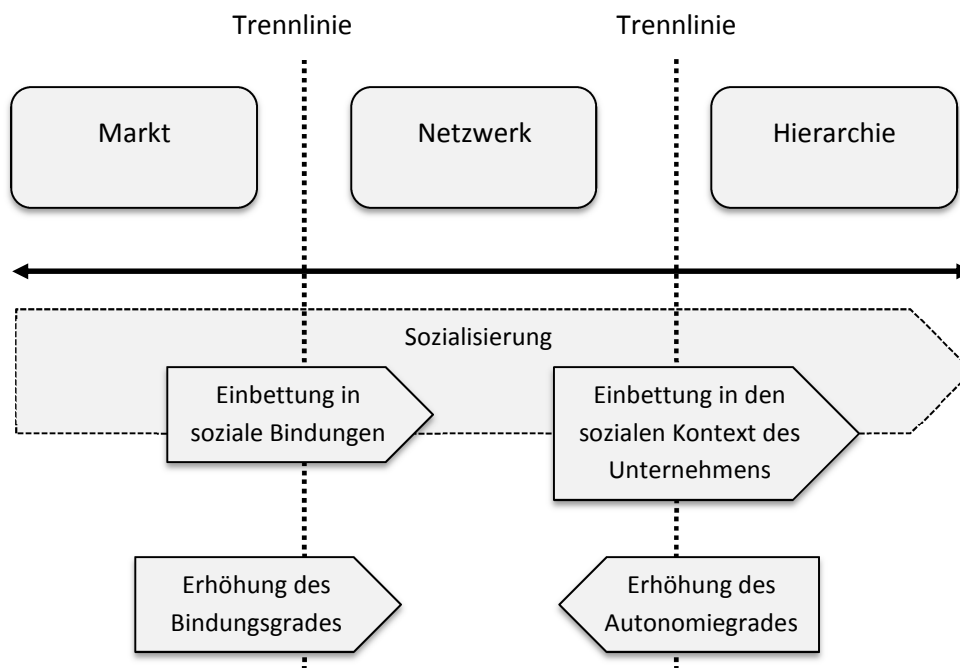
Trennlinie

Trennlinie

Markt

Netzwerk

Hierarchie

Sozialisierung

Einbettung in soziale Bindungen

Einbettung in den sozialen Kontext des Unternehmens

Erhöhung des Bindungsgrades

Erhöhung des Autonomiegrades